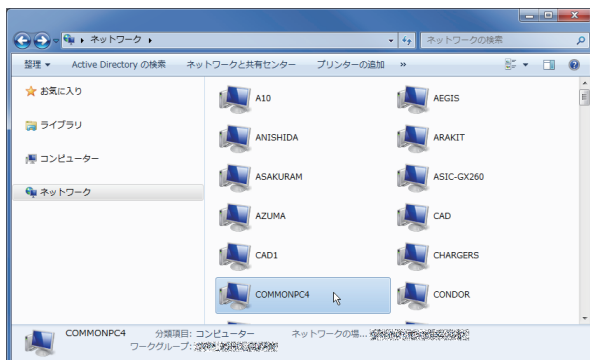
▸ ネットワーク ▸

ネットワークの検索

整理 ▾
Active Directory の検索
ネットワークと共有センター
プリンターの追加
»

お気に入り

ライブラリ

コンピューター

ネットワーク

A10
AEGIS
ANISHIDA
ARAKIT
ASAKURAM
ASIC-GX260
AZUMA
CAD
CAD1
CHARGERS
COMMONPC4
CONDOR

COMMONPC4
分類項目: コンピューター
ネットワークの場... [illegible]
ワークグループ: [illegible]